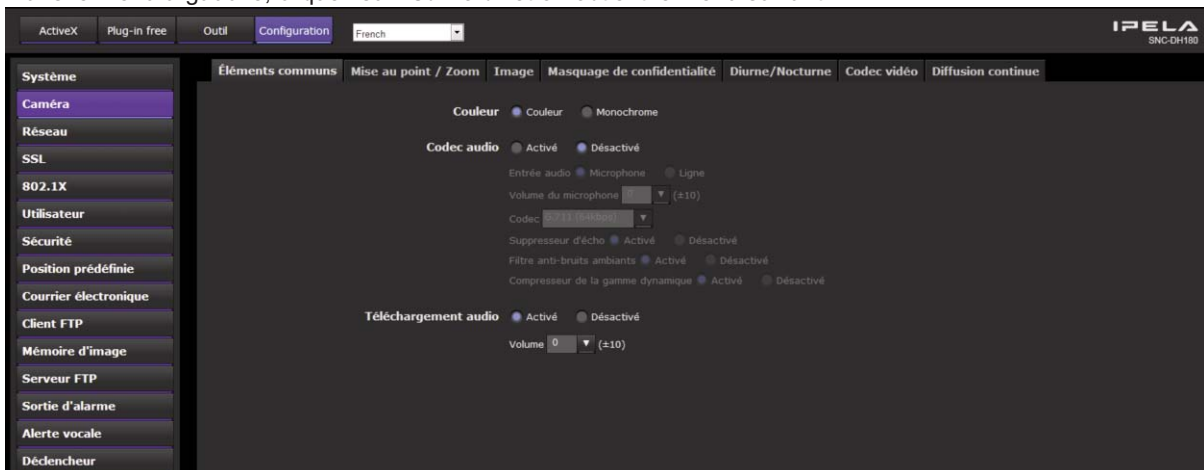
ActiveX Plug-in free Outil Configuration French

IPELA
SNC-DH180

Système
Caméra
Réseau
SSL
802.1X
Utilisateur
Sécurité
Position prédéfinie
Courrier électronique
Client FTP
Mémoire d'image
Serveur FTP
Sortie d'alarme
Alerte vocale
Déclencheur

Éléments communs | Mise au point / Zoom | Image | Masquage de confidentialité | Diurne/Nocturne | Codec vidéo | Diffusion continue

Couleur Couleur Monochrome

Codec audio Activé Désactivé

Entrée audio Microphone Ligne

Volume du microphone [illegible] (±10)

Codec G.711 (64kbps)

Suppresseur d'écho Activé Désactivé

Filtre anti-bruits ambiants Activé Désactivé

Compresseur de la gamme dynamique Activé Désactivé

Téléchargement audio Activé Désactivé

Volume 0 (±10)